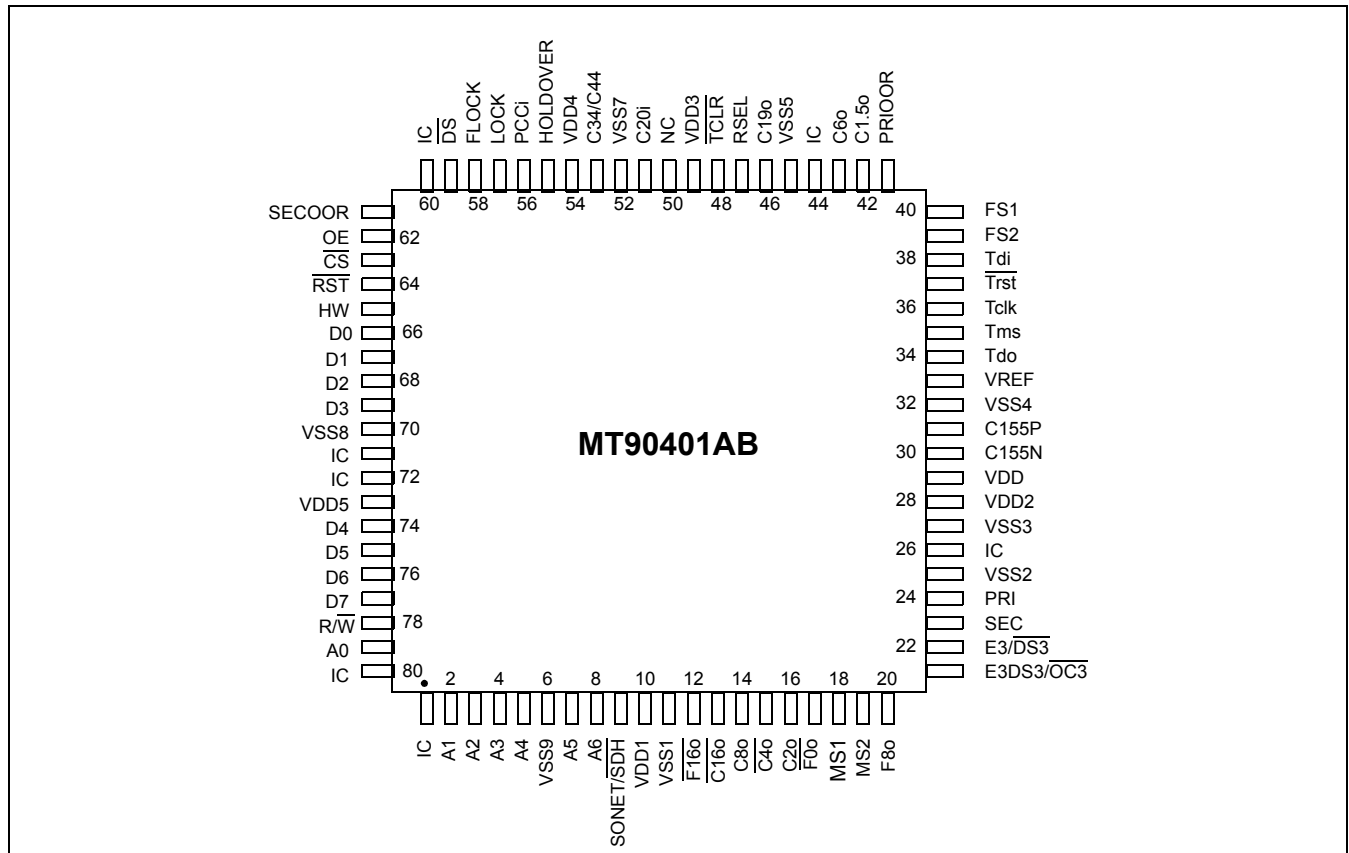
IC
$\overline{DS}$
FLOCK
LOCK
PCCi
HOLDOVER
VDD4
C34/C44
VSS7
C20i
NC
VDD3
$\overline{TCLR}$
RSEL
C19o
VSS5
IC
C6o
C1.5o
PRIOOR

60 58 56 54 52 50 48 46 44 42

SECOOR
OE 62
$\overline{CS}$
$\overline{RST}$ 64
HW
D0 66
D1
D2 68
D3
VSS8 70
IC
IC 72
VDD5
D4 74
D5
D6 76
D7
R/$\overline{W}$ 78
A0
IC 80

MT90401AB

40 FS1
FS2
38 Tdi
$\overline{Trst}$
36 Tclk
Tms
34 Tdo
VREF
32 VSS4
C155P
30 C155N
VDD
28 VDD2
VSS3
26 IC
VSS2
24 PRI
SEC
22 E3/$\overline{DS3}$
E3DS3/$\overline{OC3}$

2 4 6 8 10 12 14 16 18 20

IC
A1
A2
A3
A4
VSS9
A5
A6
SONET/$\overline{SDH}$
VDD1
VSS1
$\overline{F16o}$
$\overline{C16o}$
C8o
$\overline{C4o}$
$\overline{C2o}$
$\overline{F0o}$
MS1
MS2
F8o